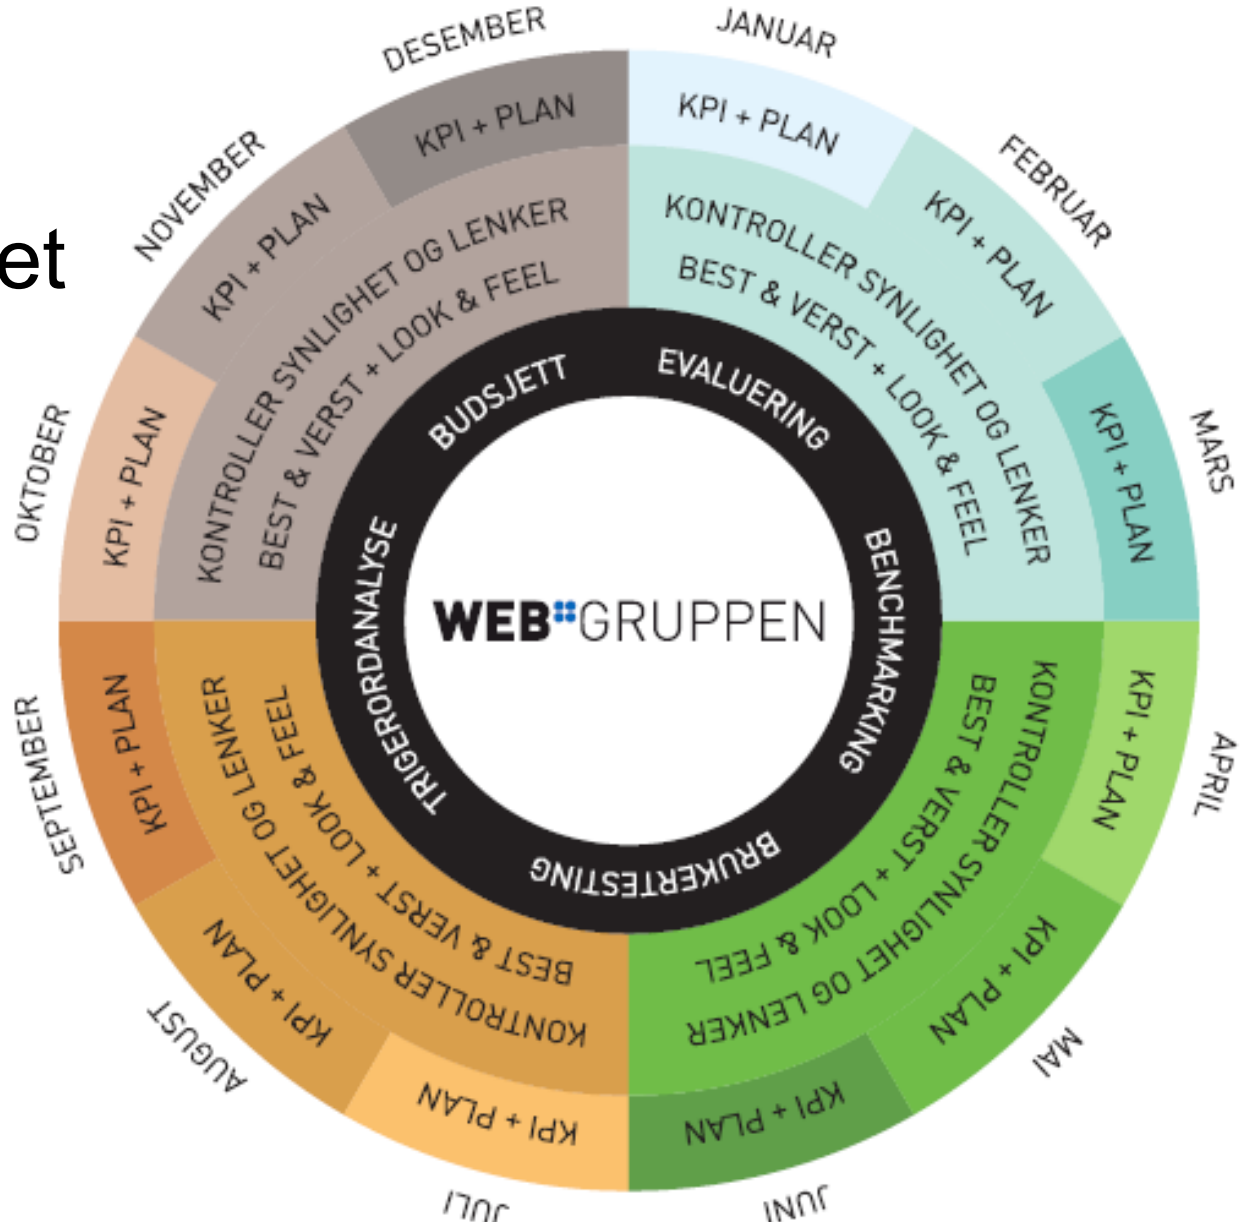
et

JANUAR
KPI + PLAN
FEBRUAR
KPI + PLAN
MARS
KPI + PLAN
APRIL
KPI + PLAN
MAI
KPI + PLAN
JUNI
KPI + PLAN
JULI
KPI + PLAN
AUGUST
KPI + PLAN
SEPTEMBER
KPI + PLAN
OKTOBER
KPI + PLAN
NOVEMBER
KPI + PLAN
DESEMBER
KPI + PLAN

KONTROLLER SYNLIGHET OG LENKER
BEST & VERST + LOOK & FEEL
KONTROLLER SYNLIGHET OG LENKER
BEST & VERST + LOOK & FEEL
KONTROLLER SYNLIGHET OG LENKER
BEST & VERST + LOOK & FEEL
KONTROLLER SYNLIGHET OG LENKER
BEST & VERST + LOOK & FEEL

EVALUERING
BENCHMARKING
BRUKERTESTING
TRIGERORDANALYSE
BUDSJETT

WEB GRUPPEN